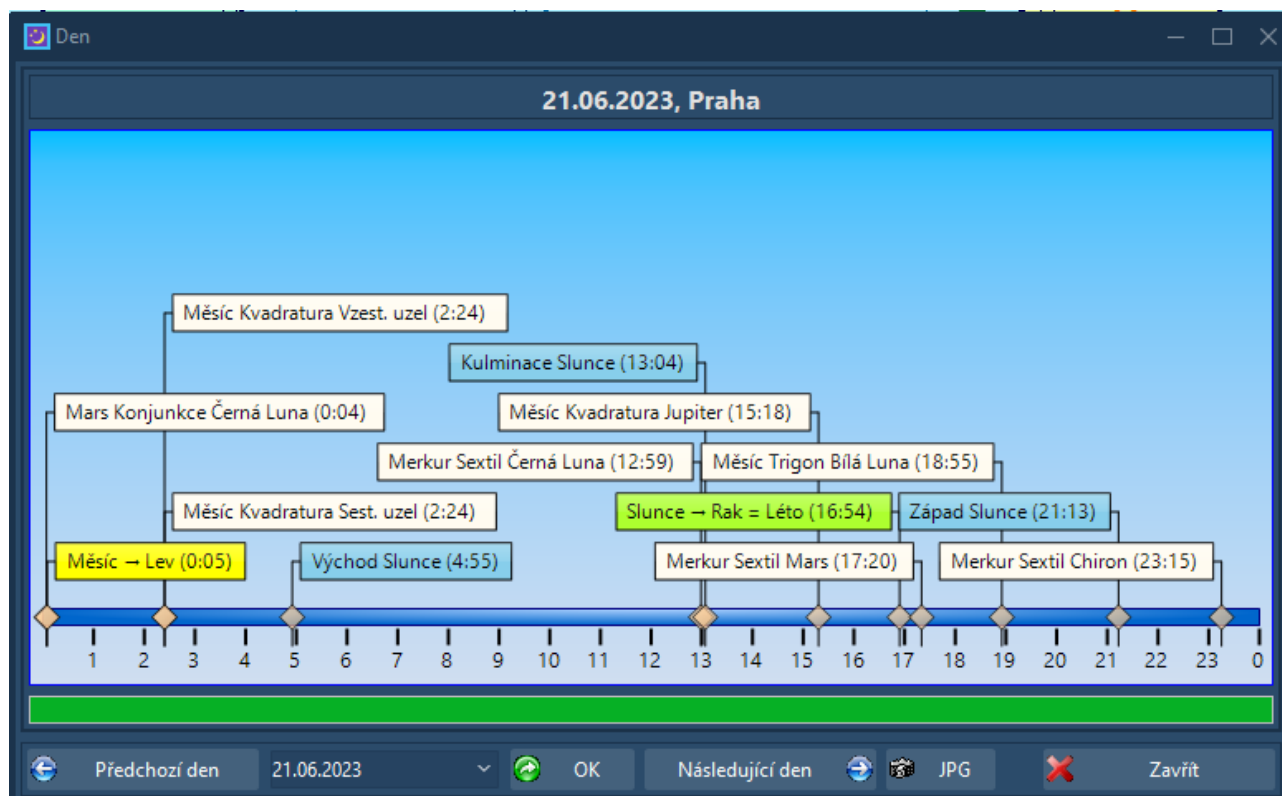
Den

21.06.2023, Praha

Měsíc Kvadratura Vzest. uzel (2:24)

Kulminace Slunce (13:04)

Mars Konjunkce Černá Luna (0:04)

Měsíc Kvadratura Jupiter (15:18)

Merkur Sextil Černá Luna (12:59)

Měsíc Trigon Bílá Luna (18:55)

Měsíc Kvadratura Sest. uzel (2:24)

Slunce → Rak = Léto (16:54)

Západ Slunce (21:13)

Měsíc → Lev (0:05)

Východ Slunce (4:55)

Merkur Sextil Mars (17:20)

Merkur Sextil Chiron (23:15)

1 2 3 4 5 6 7 8 9 10 11 12 13 14 15 16 17 18 19 20 21 22 23 0

Předchozí den

21.06.2023

OK

Následující den

JPG

Zavřít